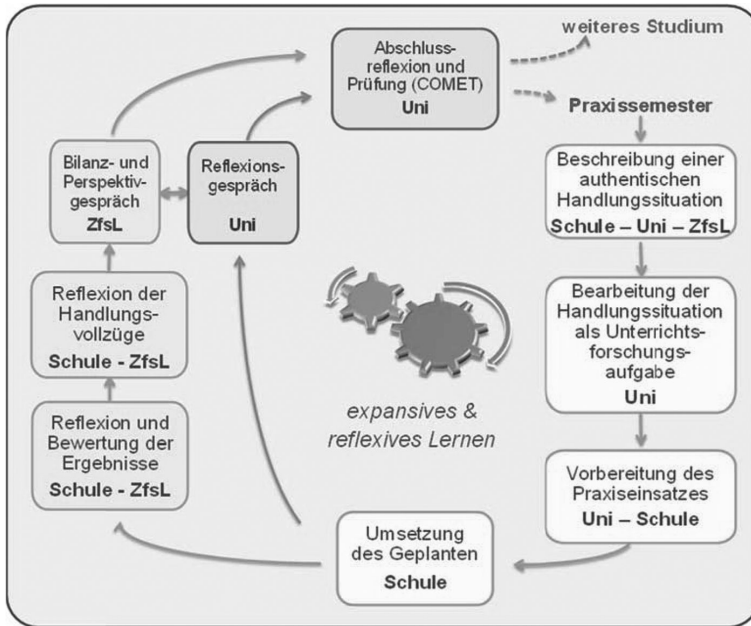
Abschlussreflexion und Prüfung (COMET)
Uni

weiteres Studium

Praxissemester

Beschreibung einer authentischen Handlungssituation
Schule – Uni – ZfsL

Bearbeitung der Handlungssituation als Unterrichtsforschungsaufgabe
Uni

Vorbereitung des Praxiseinsatzes
Uni – Schule

Umsetzung des Geplanten
Schule

Reflexion und Bewertung der Ergebnisse
Schule - ZfsL

Reflexion der Handlungsvollzüge
Schule - ZfsL

Bilanz- und Perspektivgespräch
ZfsL

Reflexionsgespräch
Uni

expansives & reflexives Lernen